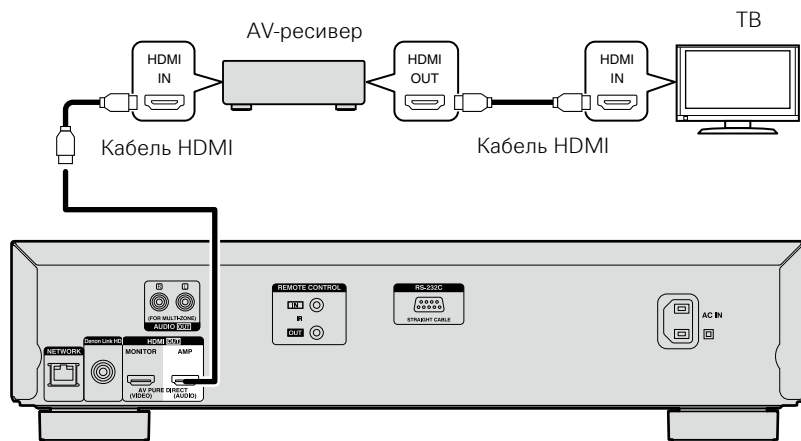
AV-ресивер

ТВ

HDMI IN

HDMI OUT

HDMI IN

Кабель HDMI

Кабель HDMI

L R
(FOR MULTI-ZONE)
AUDIO OUT

NETWORK

Denon Link HD

HDMI OUT
MONITOR
AMP
AV PURE DIRECT
(VIDEO)
(AUDIO)

REMOTE CONTROL
IN
IR
OUT

RS-232C
STRAIGHT CABLE

AC IN